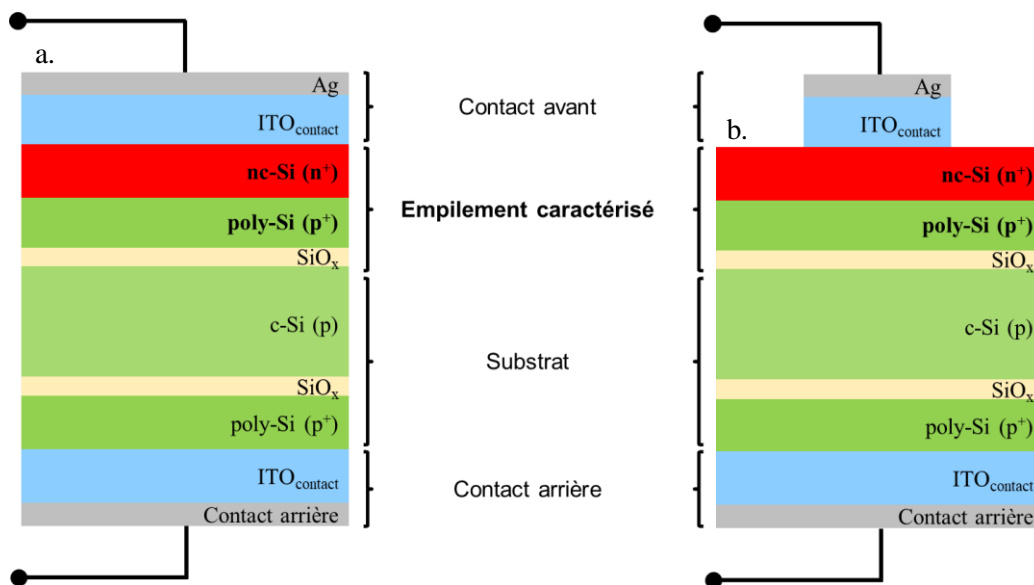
a.

Ag

ITO$_{contact}$

nc-Si (n$^+$)

poly-Si (p$^+$)

SiO$_x$

c-Si (p)

SiO$_x$

poly-Si (p$^+$)

ITO$_{contact}$

Contact arrière

Contact avant

Empilement caractérisé

Substrat

Contact arrière

b.

Ag

ITO$_{contact}$

nc-Si (n$^+$)

poly-Si (p$^+$)

SiO$_x$

c-Si (p)

SiO$_x$

poly-Si (p$^+$)

ITO$_{contact}$

Contact arrière